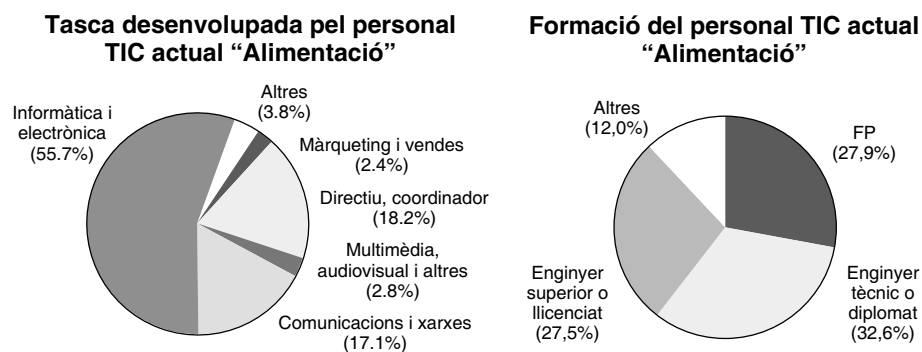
Tasca desenvolupada pel personal TIC actual "Alimentació"

Informàtica i electrònica (55.7%)

Altres (3.8%)

Màrqueting i vendes (2.4%)

Directiu, coordinador (18.2%)

Multimèdia, audiovisual i altres (2.8%)

Comunicacions i xarxes (17.1%)

Formació del personal TIC actual "Alimentació"

Altres (12,0%)

FP (27,9%)

Enginyer superior o llicenciat (27,5%)

Enginyer tècnic o diplomat (32,6%)